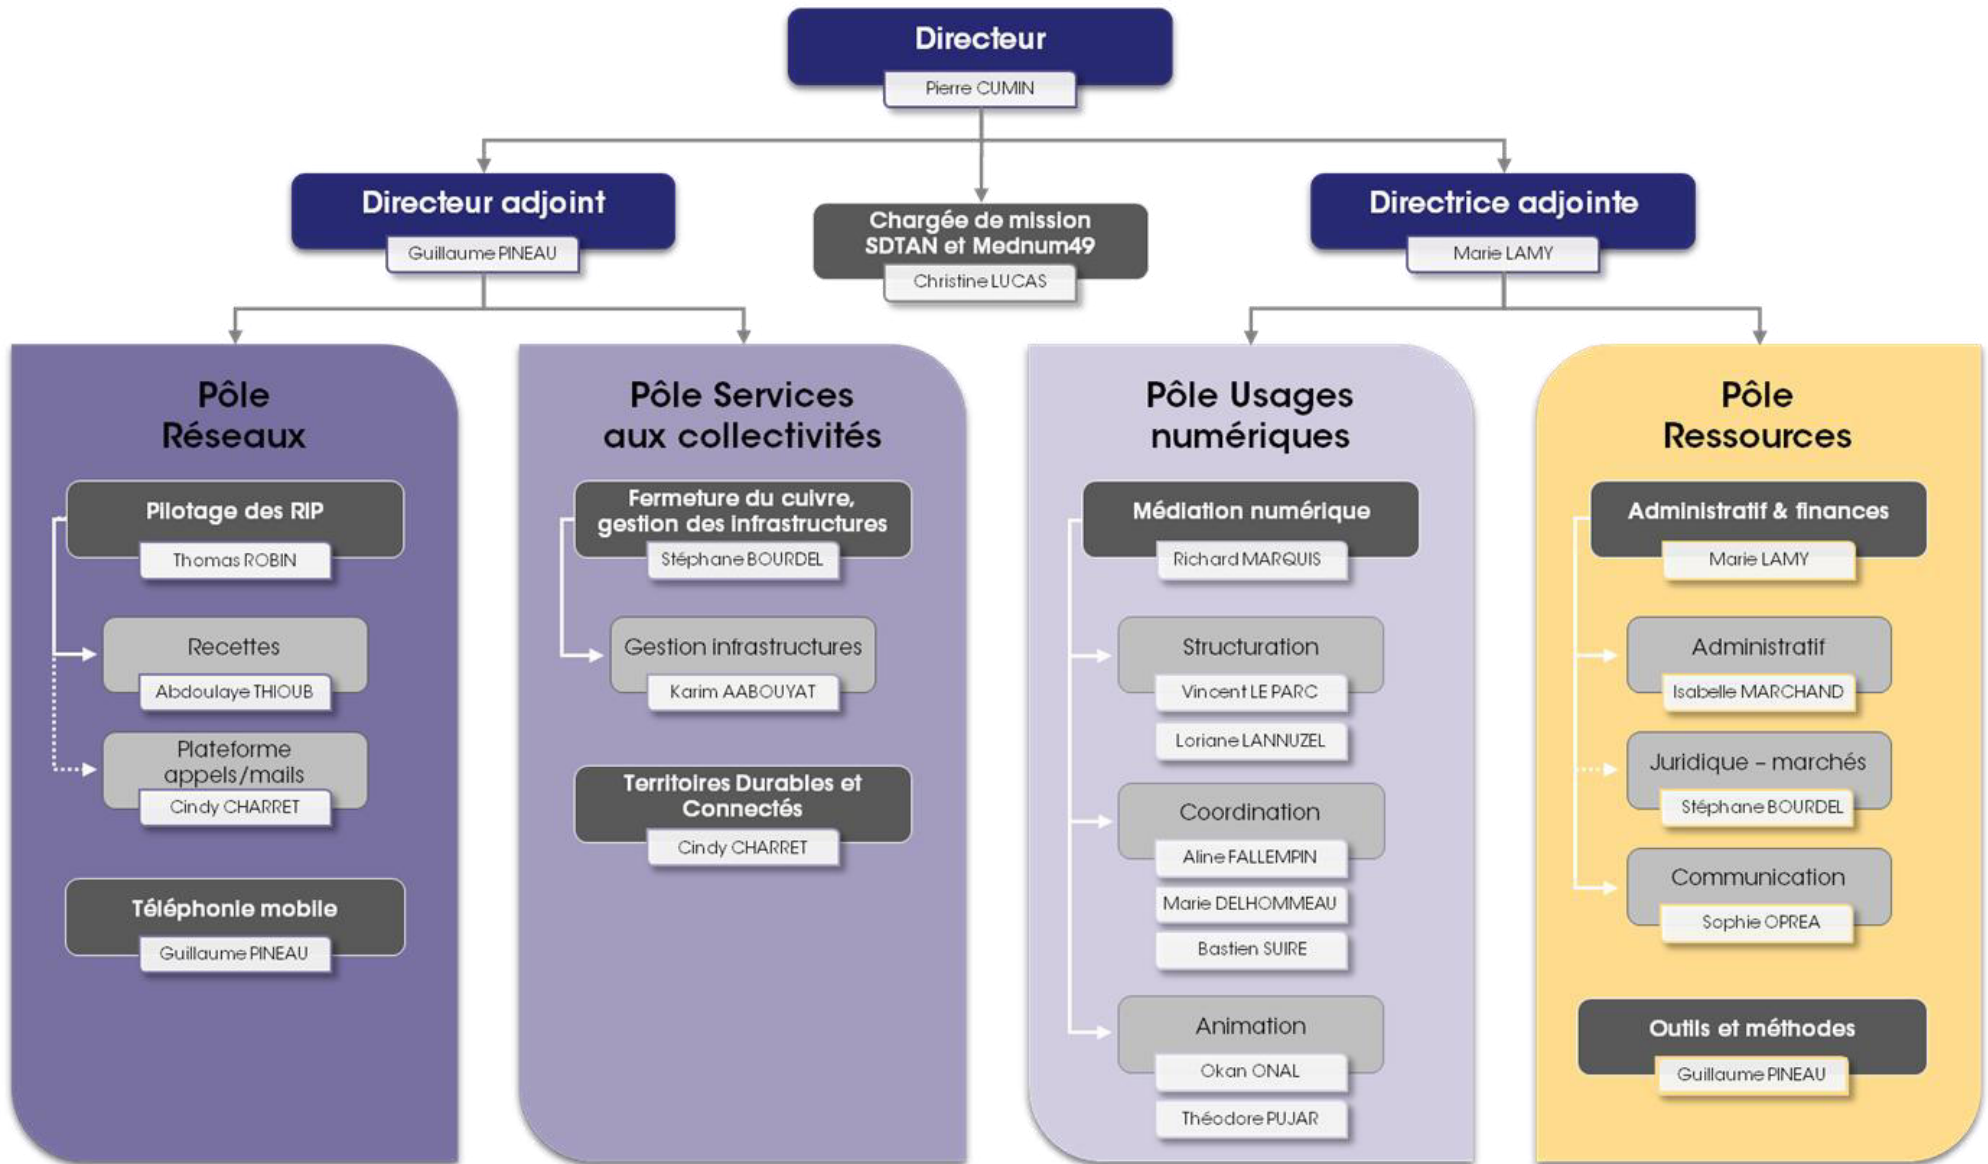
Directeur
Pierre CUMIN

Directeur adjoint
Guillaume PINEAU

Chargée de mission SDTAN et Mednum49
Christine LUCAS

Directrice adjointe
Marie LAMY

Pôle Réseaux

Pilotage des RIP
Thomas ROBIN

Recettes
Abdoulaye THIOUB

Plateforme appels/mails
Cindy CHARRET

Téléphonie mobile
Guillaume PINEAU

Pôle Services aux collectivités

Fermeture du cuivre, gestion des infrastructures
Stéphane BOURDEL

Gestion infrastructures
Karim AABOUYAT

Territoires Durables et Connectés
Cindy CHARRET

Pôle Usages numériques

Médiation numérique
Richard MARQUIS

Structuration
Vincent LE PARC
Loriane LANNUZEL

Coordination
Aline FALLEMPIN
Marie DELHOMMEAU
Bastien SUIRE

Animation
Okan ONAL
Théodore PUJAR

Pôle Ressources

Administratif & finances
Marie LAMY

Administratif
Isabelle MARCHAND

Juridique – marchés
Stéphane BOURDEL

Communication
Sophie OPREA

Outils et méthodes
Guillaume PINEAU